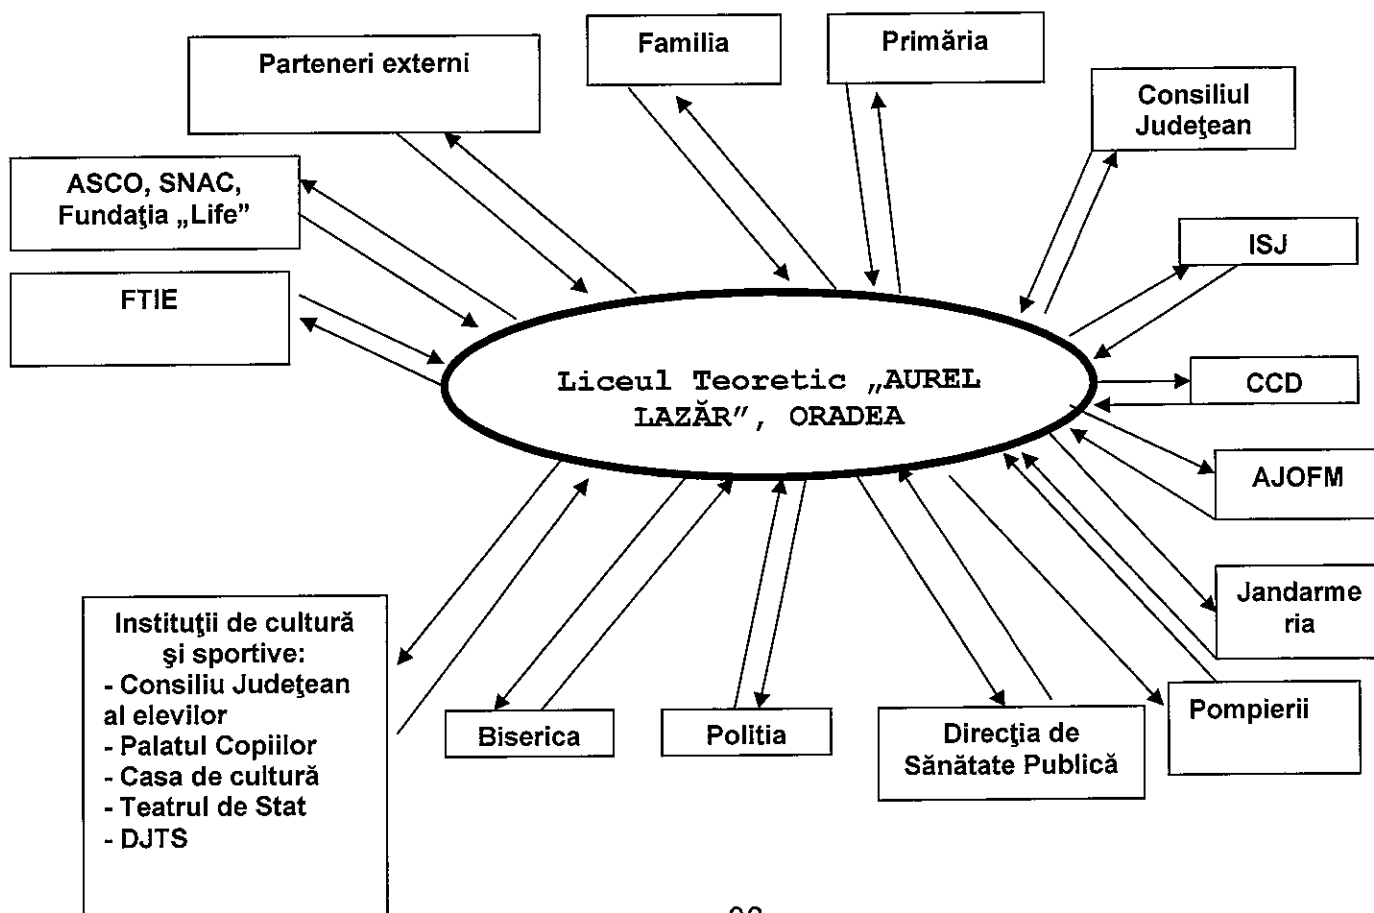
Parteneri externi

Familia

Primăria

Consiliul Judeţean

ASCO, SNAC, Fundaţia „Life"

ISJ

FTIE

Liceul Teoretic „AUREL LAZĂR", ORADEA

CCD

AJOFM

Jandarmeria

Instituţii de cultură şi sportive:
- Consiliu Judeţean al elevilor
- Palatul Copiilor
- Casa de cultură
- Teatrul de Stat
- DJTS

Biserica

Politia

Direcţia de Sănătate Publică

Pompierii

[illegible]